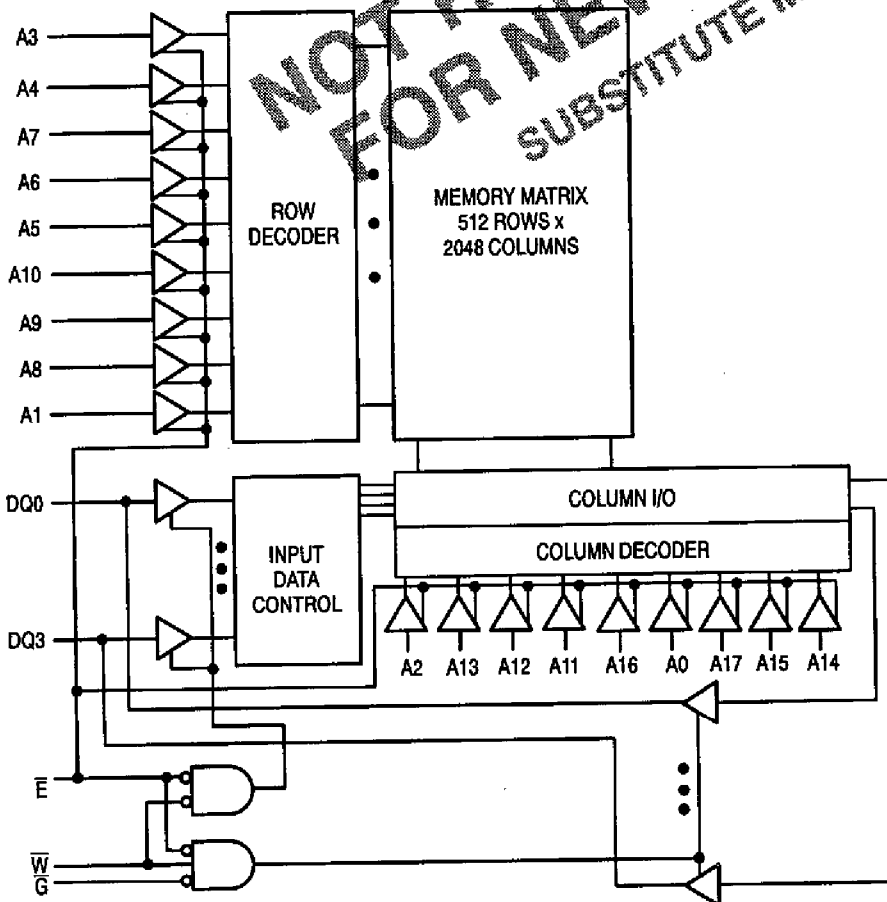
NOT R
FOR NE
SUBSTITUTE R

A3
A4
A7
A6
A5
A10
A9
A8
A1

ROW DECODER

MEMORY MATRIX
512 ROWS x
2048 COLUMNS

DQ0

DQ3

INPUT DATA CONTROL

COLUMN I/O

COLUMN DECODER

A2 A13 A12 A11 A16 A0 A17 A15 A14

$\overline{E}$

$\overline{W}$
$\overline{G}$